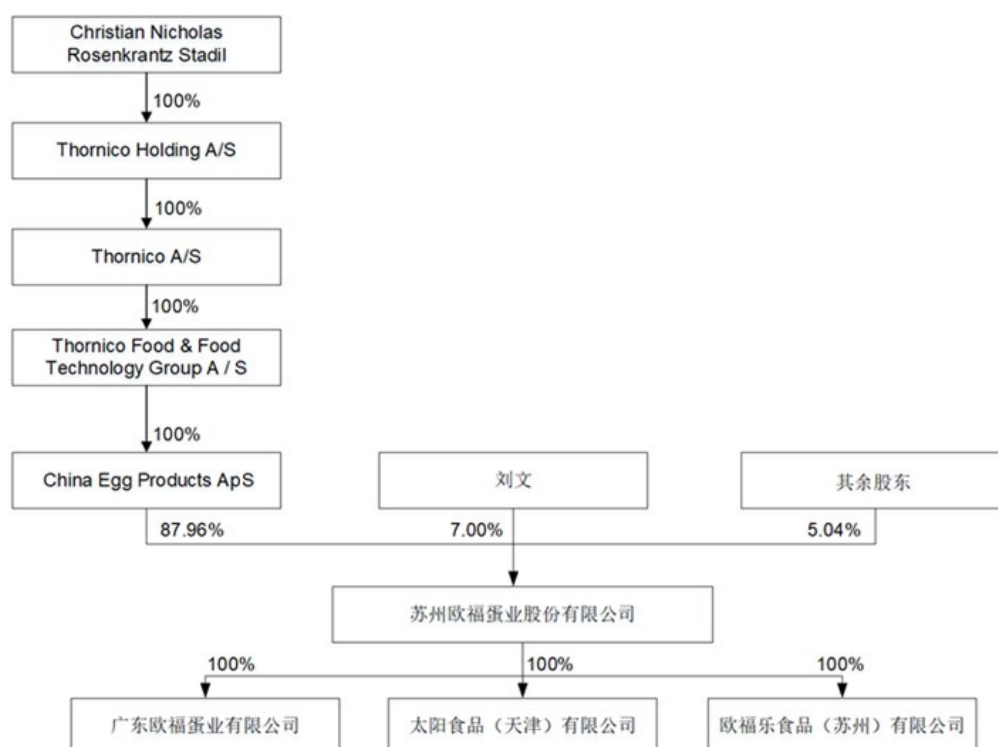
Christian Nicholas Rosenkrantz Stadil

100%

Thornico Holding A/S

100%

Thornico A/S

100%

Thornico Food & Food Technology Group A / S

100%

China Egg Products ApS

刘文

其余股东

87.96%

7.00%

5.04%

苏州欧福蛋业股份有限公司

100%

100%

100%

广东欧福蛋业有限公司

太阳食品（天津）有限公司

欧福乐食品（苏州）有限公司